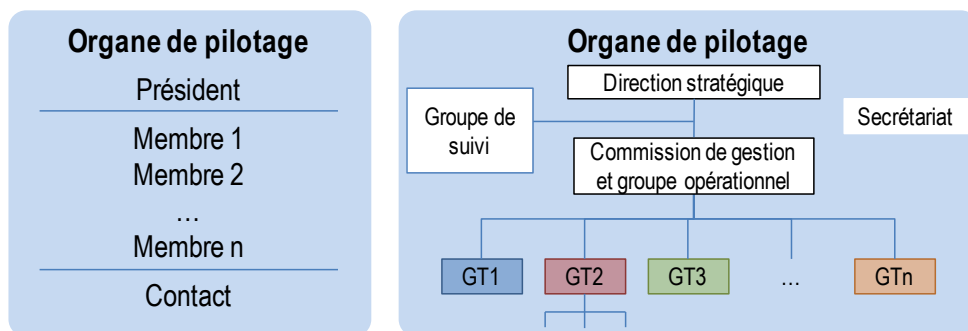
Organe de pilotage

Président

Membre 1
Membre 2
…
Membre n

Contact

Organe de pilotage

Direction stratégique

Groupe de suivi

Secrétariat

Commission de gestion et groupe opérationnel

GT1

GT2

GT3

…

GTn